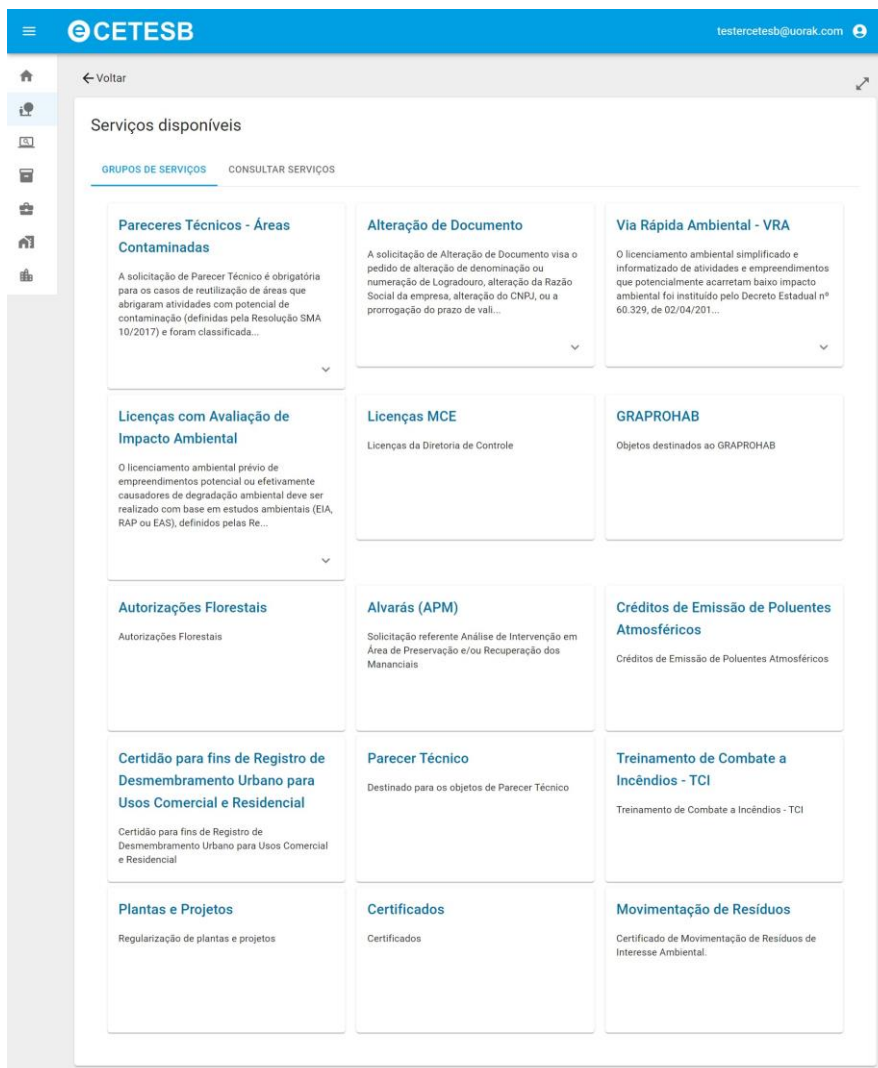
CETESB

testercetesb@uorak.com

← Voltar

Serviços disponíveis

GRUPOS DE SERVIÇOS CONSULTAR SERVIÇOS

Pareceres Técnicos - Áreas Contaminadas

A solicitação de Parecer Técnico é obrigatória para os casos de reutilização de áreas que abrigaram atividades com potencial de contaminação (definidas pela Resolução SMA 10/2017) e foram classificada...

Alteração de Documento

A solicitação de Alteração de Documento visa o pedido de alteração de denominação ou numeração de Logradouro, alteração da Razão Social da empresa, alteração do CNPJ, ou a prorrogação do prazo de vali...

Via Rápida Ambiental - VRA

O licenciamento ambiental simplificado e informatizado de atividades e empreendimentos que potencialmente acarretam baixo impacto ambiental foi instituído pelo Decreto Estadual nº 60.329, de 02/04/201...

Licenças com Avaliação de Impacto Ambiental

O licenciamento ambiental prévio de empreendimentos potencial ou efetivamente causadores de degradação ambiental deve ser realizado com base em estudos ambientais (EIA, RAP ou EAS), definidos pelas Re...

Licenças MCE

Licenças da Diretoria de Controle

GRAPROHAB

Objetos destinados ao GRAPROHAB

Autorizações Florestais

Autorizações Florestais

Alvarás (APM)

Solicitação referente Análise de Intervenção em Área de Preservação e/ou Recuperação dos Mananciais

Créditos de Emissão de Poluentes Atmosféricos

Créditos de Emissão de Poluentes Atmosféricos

Certidão para fins de Registro de Desmembramento Urbano para Usos Comercial e Residencial

Certidão para fins de Registro de Desmembramento Urbano para Usos Comercial e Residencial

Parecer Técnico

Destinado para os objetos de Parecer Técnico

Treinamento de Combate a Incêndios - TCI

Treinamento de Combate a Incêndios - TCI

Plantas e Projetos

Regularização de plantas e projetos

Certificados

Certificados

Movimentação de Resíduos

Certificado de Movimentação de Resíduos de Interesse Ambiental.